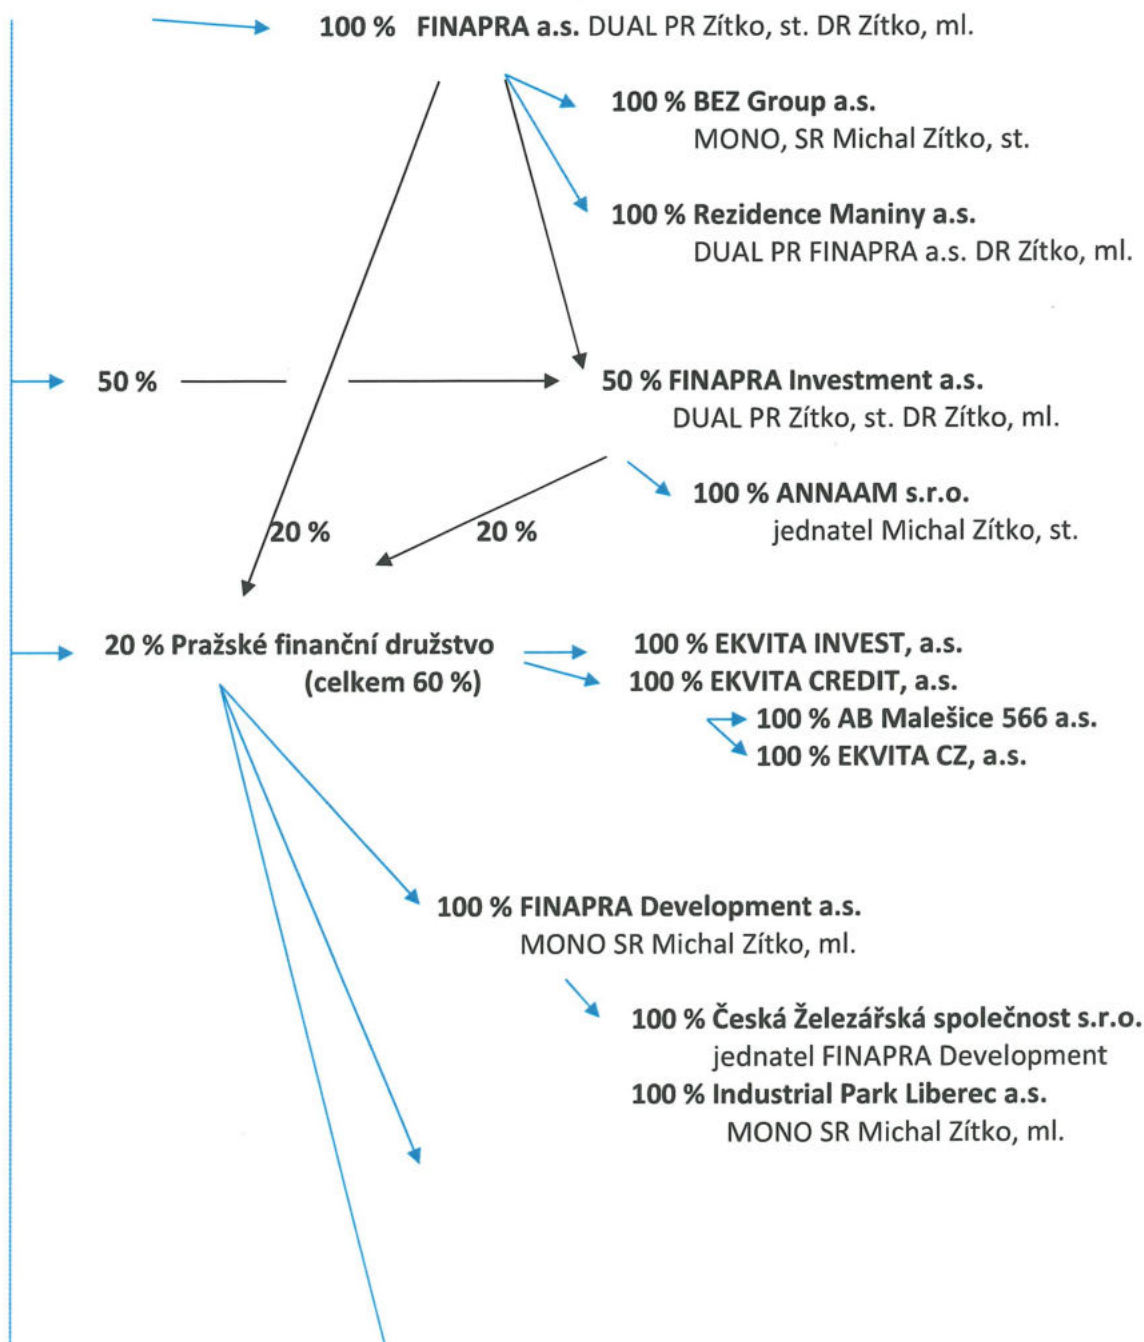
100 % FINAPRA a.s. DUAL PR Zítko, st. DR Zítko, ml.

100 % BEZ Group a.s.
MONO, SR Michal Zítko, st.

100 % Rezidence Maniny a.s.
DUAL PR FINAPRA a.s. DR Zítko, ml.

50 %

50 % FINAPRA Investment a.s.
DUAL PR Zítko, st. DR Zítko, ml.

100 % ANNAAM s.r.o.
jednatel Michal Zítko, st.

20 %

20 %

20 % Pražské finanční družstvo
(celkem 60 %)

100 % EKVITA INVEST, a.s.
100 % EKVITA CREDIT, a.s.
100 % AB Malešice 566 a.s.
100 % EKVITA CZ, a.s.

100 % FINAPRA Development a.s.
MONO SR Michal Zítko, ml.

100 % Česká Železářská společnost s.r.o.
jednatel FINAPRA Development
100 % Industrial Park Liberec a.s.
MONO SR Michal Zítko, ml.